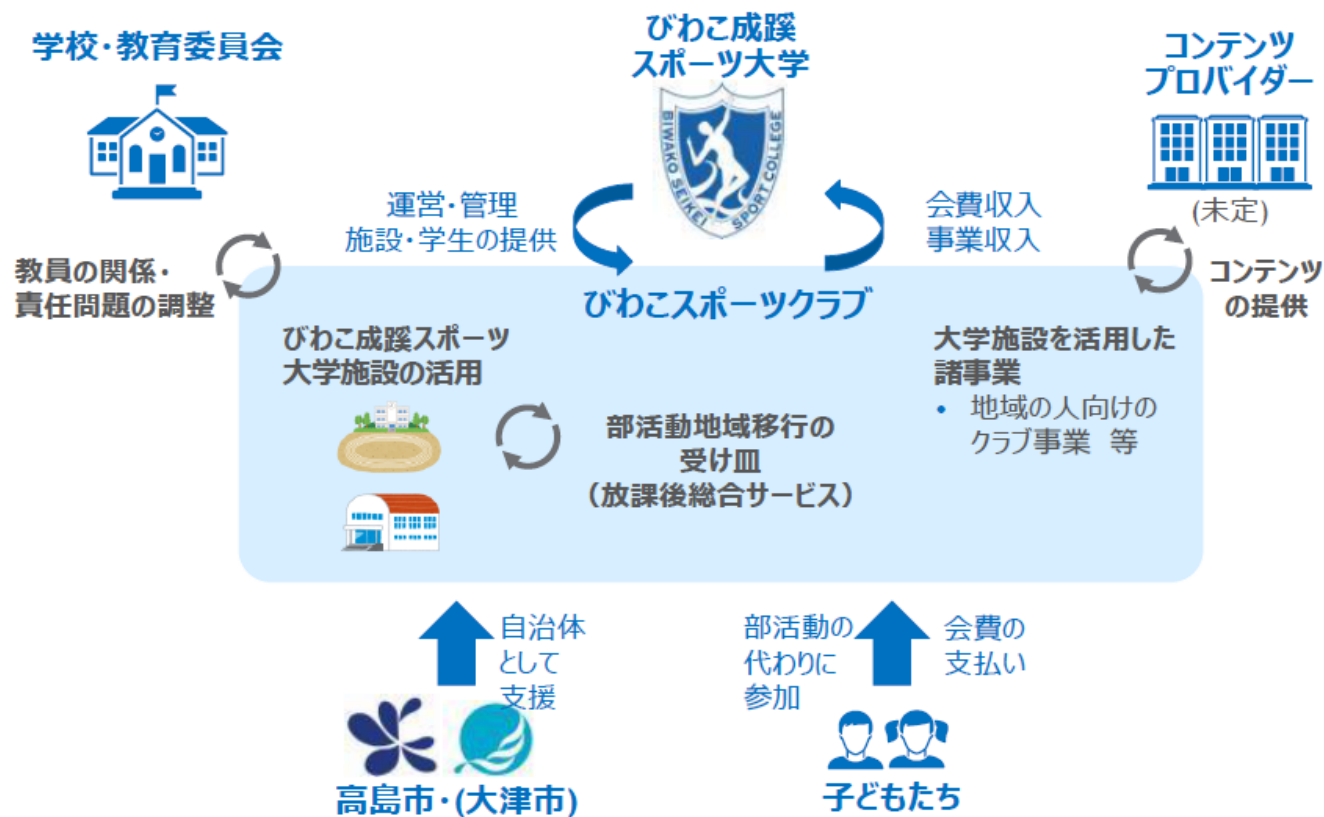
学校・教育委員会

びわこ成蹊スポーツ大学

BIWAKO SEIKEI SPORT COLLEGE

コンテンツプロバイダー

(未定)

運営・管理
施設・学生の提供

会費収入
事業収入

教員の関係・
責任問題の調整

びわこスポーツクラブ

コンテンツ
の提供

びわこ成蹊スポーツ大学施設の活用

部活動地域移行の受け皿
（放課後総合サービス）

大学施設を活用した諸事業
• 地域の人向けのクラブ事業 等

自治体として支援

部活動の代わりに参加

会費の支払い

高島市・(大津市)

子どもたち